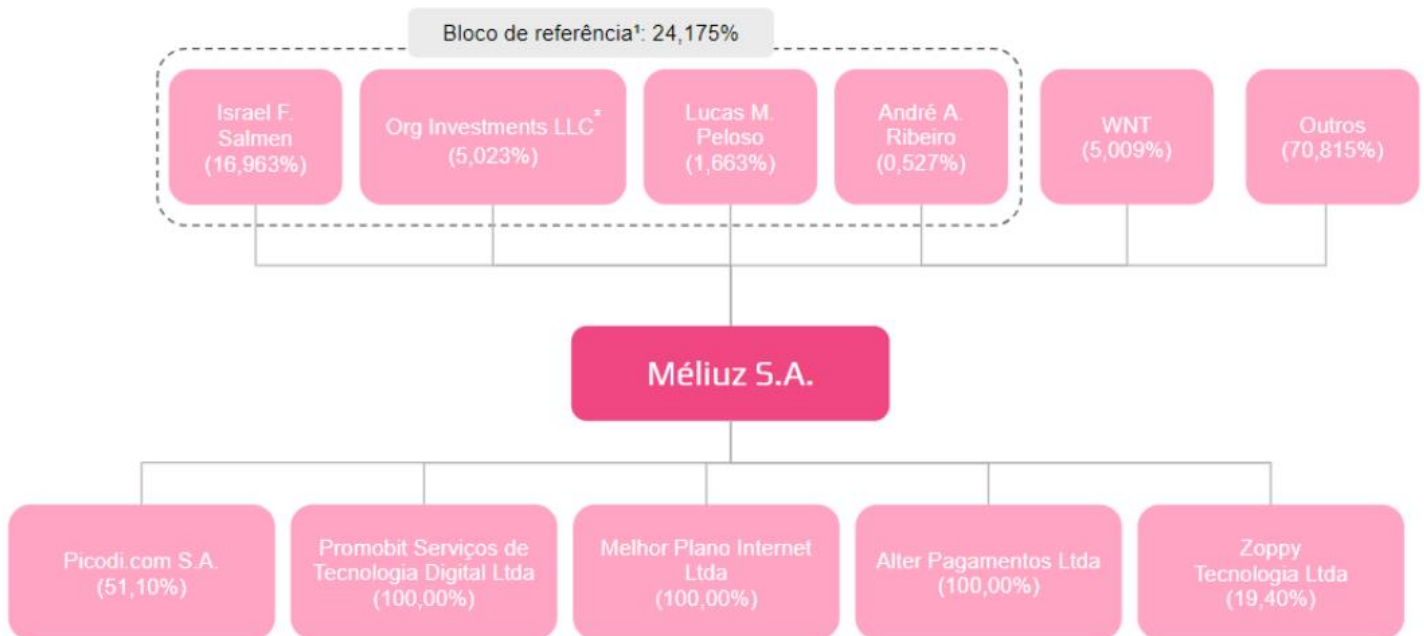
Bloco de referência¹: 24,175%

Israel F. Salmen (16,963%)

Org Investments LLC* (5,023%)

Lucas M. Peloso (1,663%)

André A. Ribeiro (0,527%)

WNT (5,009%)

Outros (70,815%)

Méliuz S.A.

Picodi.com S.A. (51,10%)

Promobit Serviços de Tecnologia Digital Ltda (100,00%)

Melhor Plano Internet Ltda (100,00%)

Alter Pagamentos Ltda (100,00%)

Zoppy Tecnologia Ltda (19,40%)